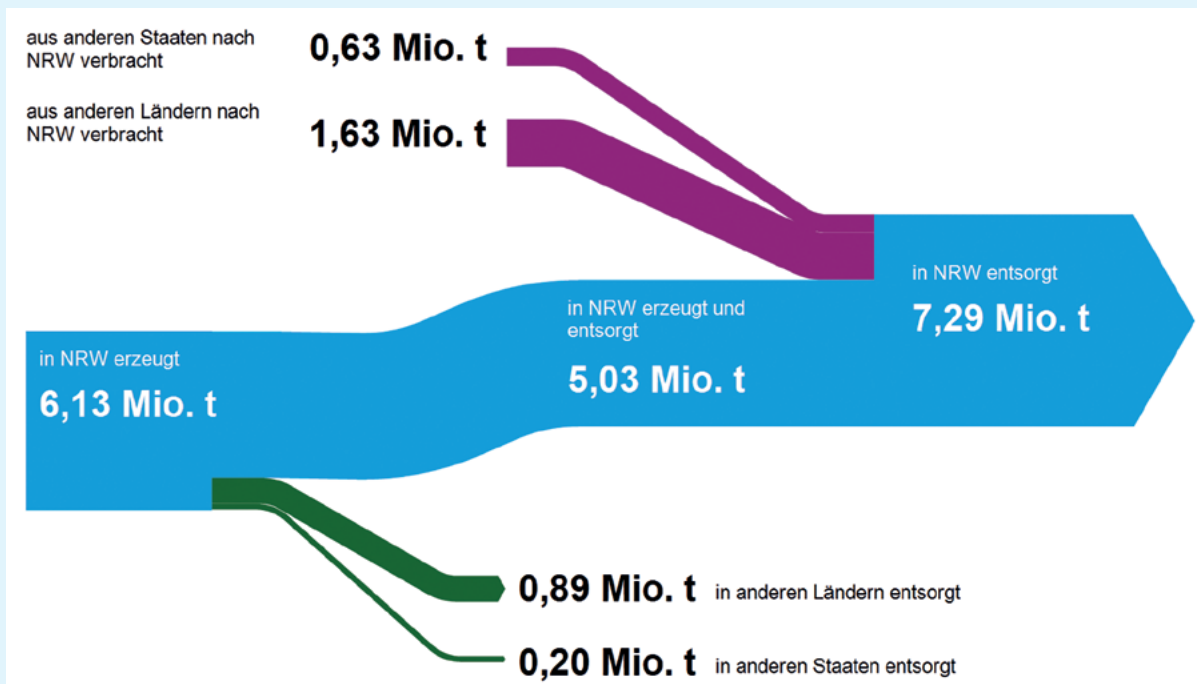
aus anderen Staaten nach NRW verbracht
0,63 Mio. t

aus anderen Ländern nach NRW verbracht
1,63 Mio. t

in NRW entsorgt
7,29 Mio. t

in NRW erzeugt und entsorgt
5,03 Mio. t

in NRW erzeugt
6,13 Mio. t

0,89 Mio. t in anderen Ländern entsorgt

0,20 Mio. t in anderen Staaten entsorgt